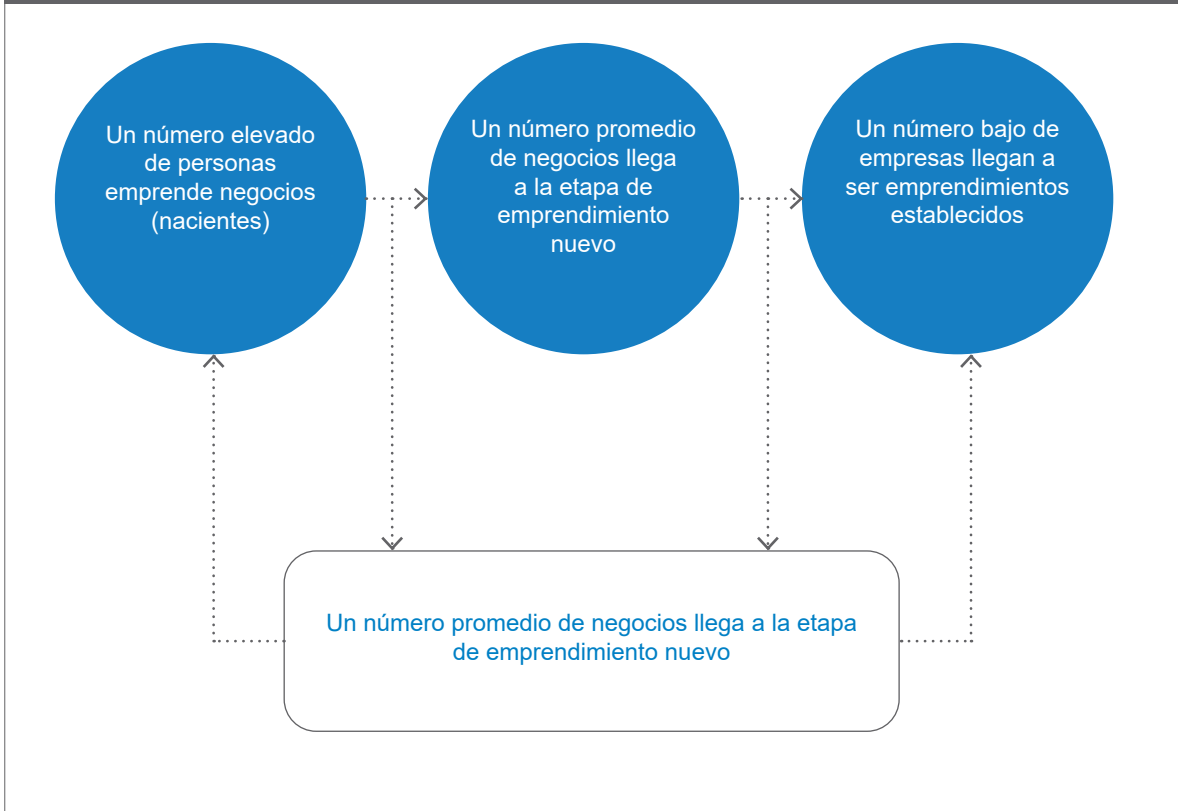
Un número elevado de personas emprende negocios (nacientes)

Un número promedio de negocios llega a la etapa de emprendimiento nuevo

Un número bajo de empresas llegan a ser emprendimientos establecidos

Un número promedio de negocios llega a la etapa de emprendimiento nuevo